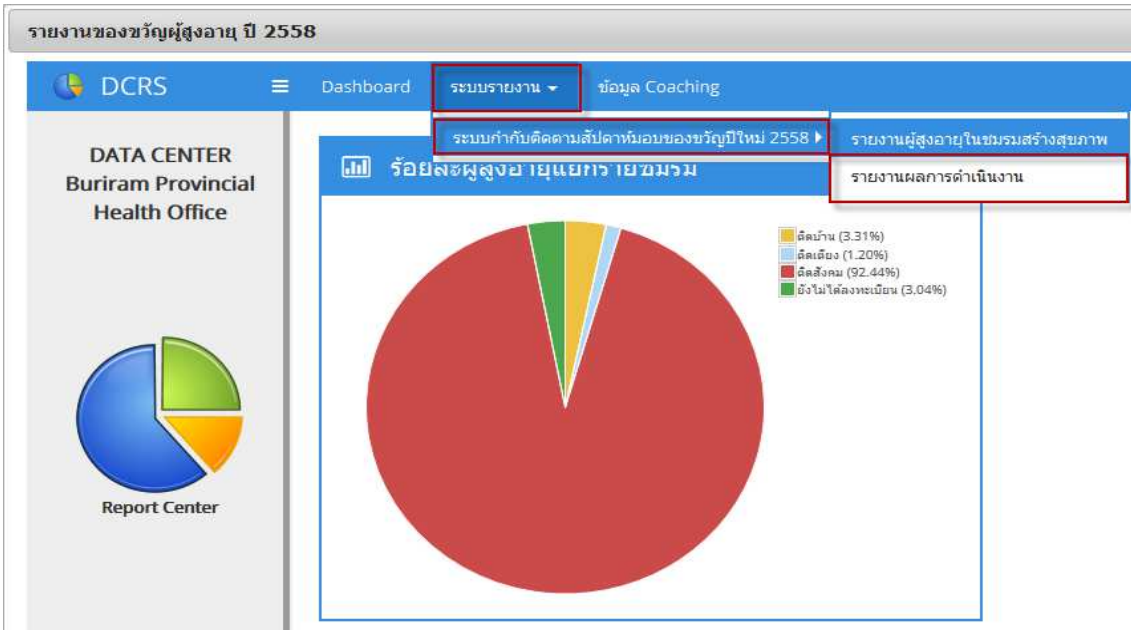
รายงานของขวัญผู้สูงอายุ ปี 2558

DCRS

Dashboard

ระบบรายงาน

ข้อมูล Coaching

ระบบกำกับติดตามสัปดาห์มอบของขวัญปีใหม่ 2558

รายงานผู้สูงอายุในชมรมสร้างสุขภาพ

รายงานผลการดำเนินงาน

DATA CENTER Buriram Provincial Health Office

ร้อยละผู้สูงอายุแยกรายชมรม

ติดบ้าน (3.31%)
ติดเตียง (1.20%)
ติดสังคม (92.44%)
ยังไม่ได้ลงทะเบียน (3.04%)

Report Center